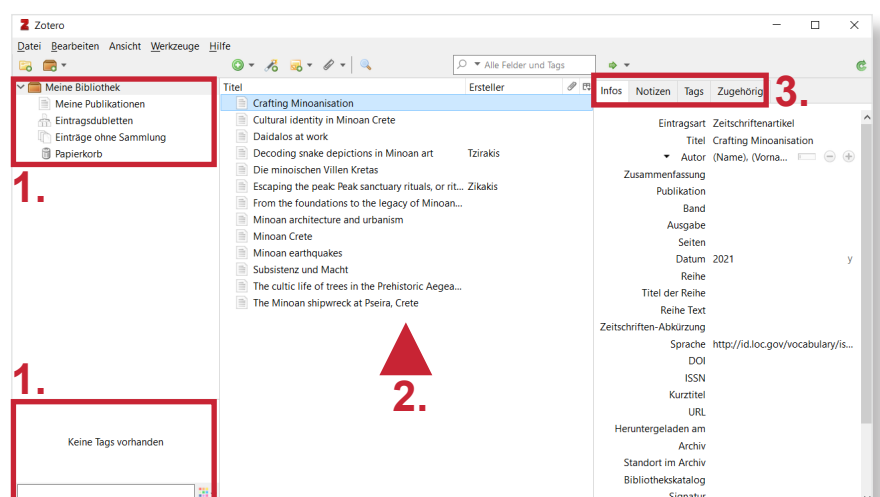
Zotero

Datei Bearbeiten Ansicht Werkzeuge Hilfe

Alle Felder und Tags

Meine Bibliothek
Meine Publikationen
Eintragsdubletten
Einträge ohne Sammlung
Papierkorb

1.

1.

Keine Tags vorhanden

| Titel | Ersteller |
|---|---|
| Crafting Minoanisation | |
| Cultural identity in Minoan Crete | |
| Daidalos at work | |
| Decoding snake depictions in Minoan art | Tzirakis |
| Die minoischen Villen Kretas | |
| Escaping the peak: Peak sanctuary rituals, or rit... | Zikakis |
| From the foundations to the legacy of Minoan... | |
| Minoan architecture and urbanism | |
| Minoan Crete | |
| Minoan earthquakes | |
| Subsistenz und Macht | |
| The cultic life of trees in the Prehistoric Aegea... | |
| The Minoan shipwreck at Pseira, Crete | |

2.

Infos Notizen Tags Zugehörig

3.

| | |
|---|---|
| Eintragsart | Zeitschriftenartikel |
| Titel | Crafting Minoanisation |
| Autor | (Name), (Vorna... |
| Zusammenfassung | |
| Publikation | |
| Band | |
| Ausgabe | |
| Seiten | |
| Datum | 2021 y |
| Reihe | |
| Titel der Reihe | |
| Reihe Text | |
| Zeitschriften-Abkürzung | |
| Sprache | http://id.loc.gov/vocabulary/is... |
| DOI | |
| ISSN | |
| Kurztitel | |
| URL | |
| Heruntergeladen am | |
| Archiv | |
| Standort im Archiv | |
| Bibliothekskatalog | |
| Signatur | |